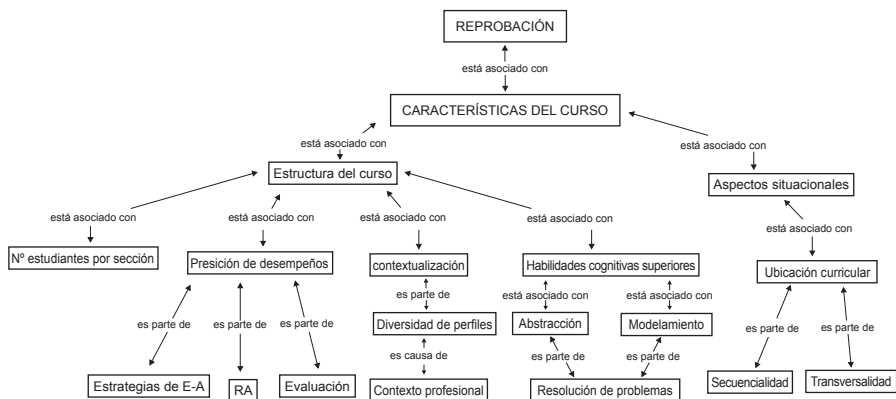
REPROBACIÓN

está asociado con

CARACTERÍSTICAS DEL CURSO

está asociado con

está asociado con

Estructura del curso

Aspectos situacionales

está asociado con

está asociado con

está asociado con

está asociado con

está asociado con

Nº estudiantes por sección

Presición de desempeños

contextualización

Habilidades cognitivas superiores

Ubicación curricular

es parte de

está asociado con

está asociado con

es parte de

es parte de

es parte de

Diversidad de perfiles

Abstracción

Modelamiento

es parte de

es parte de

es causa de

es parte de

es parte de

Estrategias de E-A

RA

Evaluación

Contexto profesional

Resolución de problemas

Secuencialidad

Transversalidad